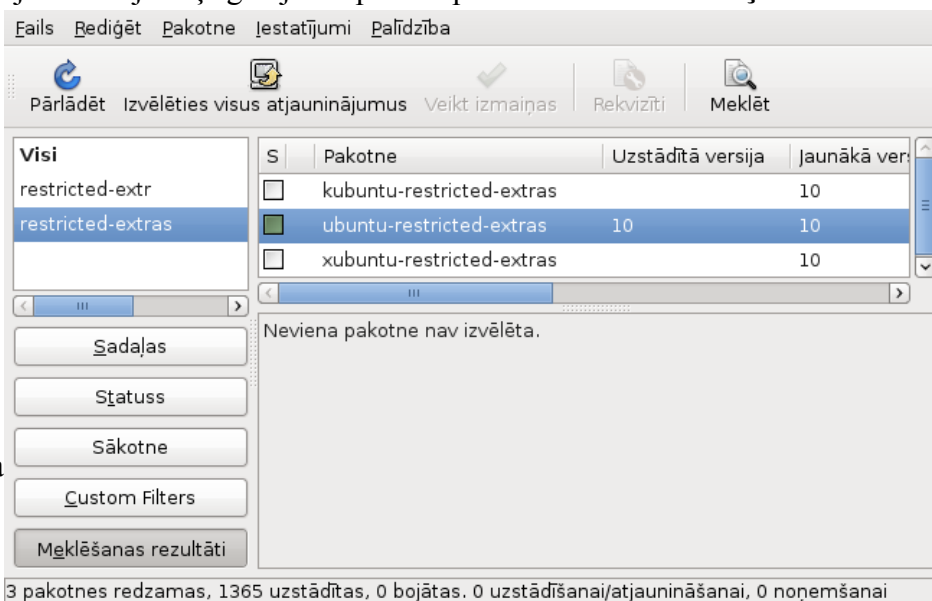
Fails Rediģēt Pakotne Iestatījumi Palīdzība

Pārlādēt Izvēlēties visus atjauninājumus Veikt izmaiņas Rekvizīti Meklēt

Visi
restricted-extr
restricted-extras

| S | Pakotne | Uzstādītā versija | Jaunākā vers |
|---|---|---|---|
| | kubuntu-restricted-extras | | 10 |
| | ubuntu-restricted-extras | 10 | 10 |
| | xubuntu-restricted-extras | | 10 |

Neviena pakotne nav izvēlēta.

Sadaļas
Statuss
Sākotne
Custom Filters
Meklēšanas rezultāti

3 pakotnes redzamas, 1365 uzstādītas, 0 bojātas. 0 uzstādīšanai/atjaunināšanai, 0 noņemšanai